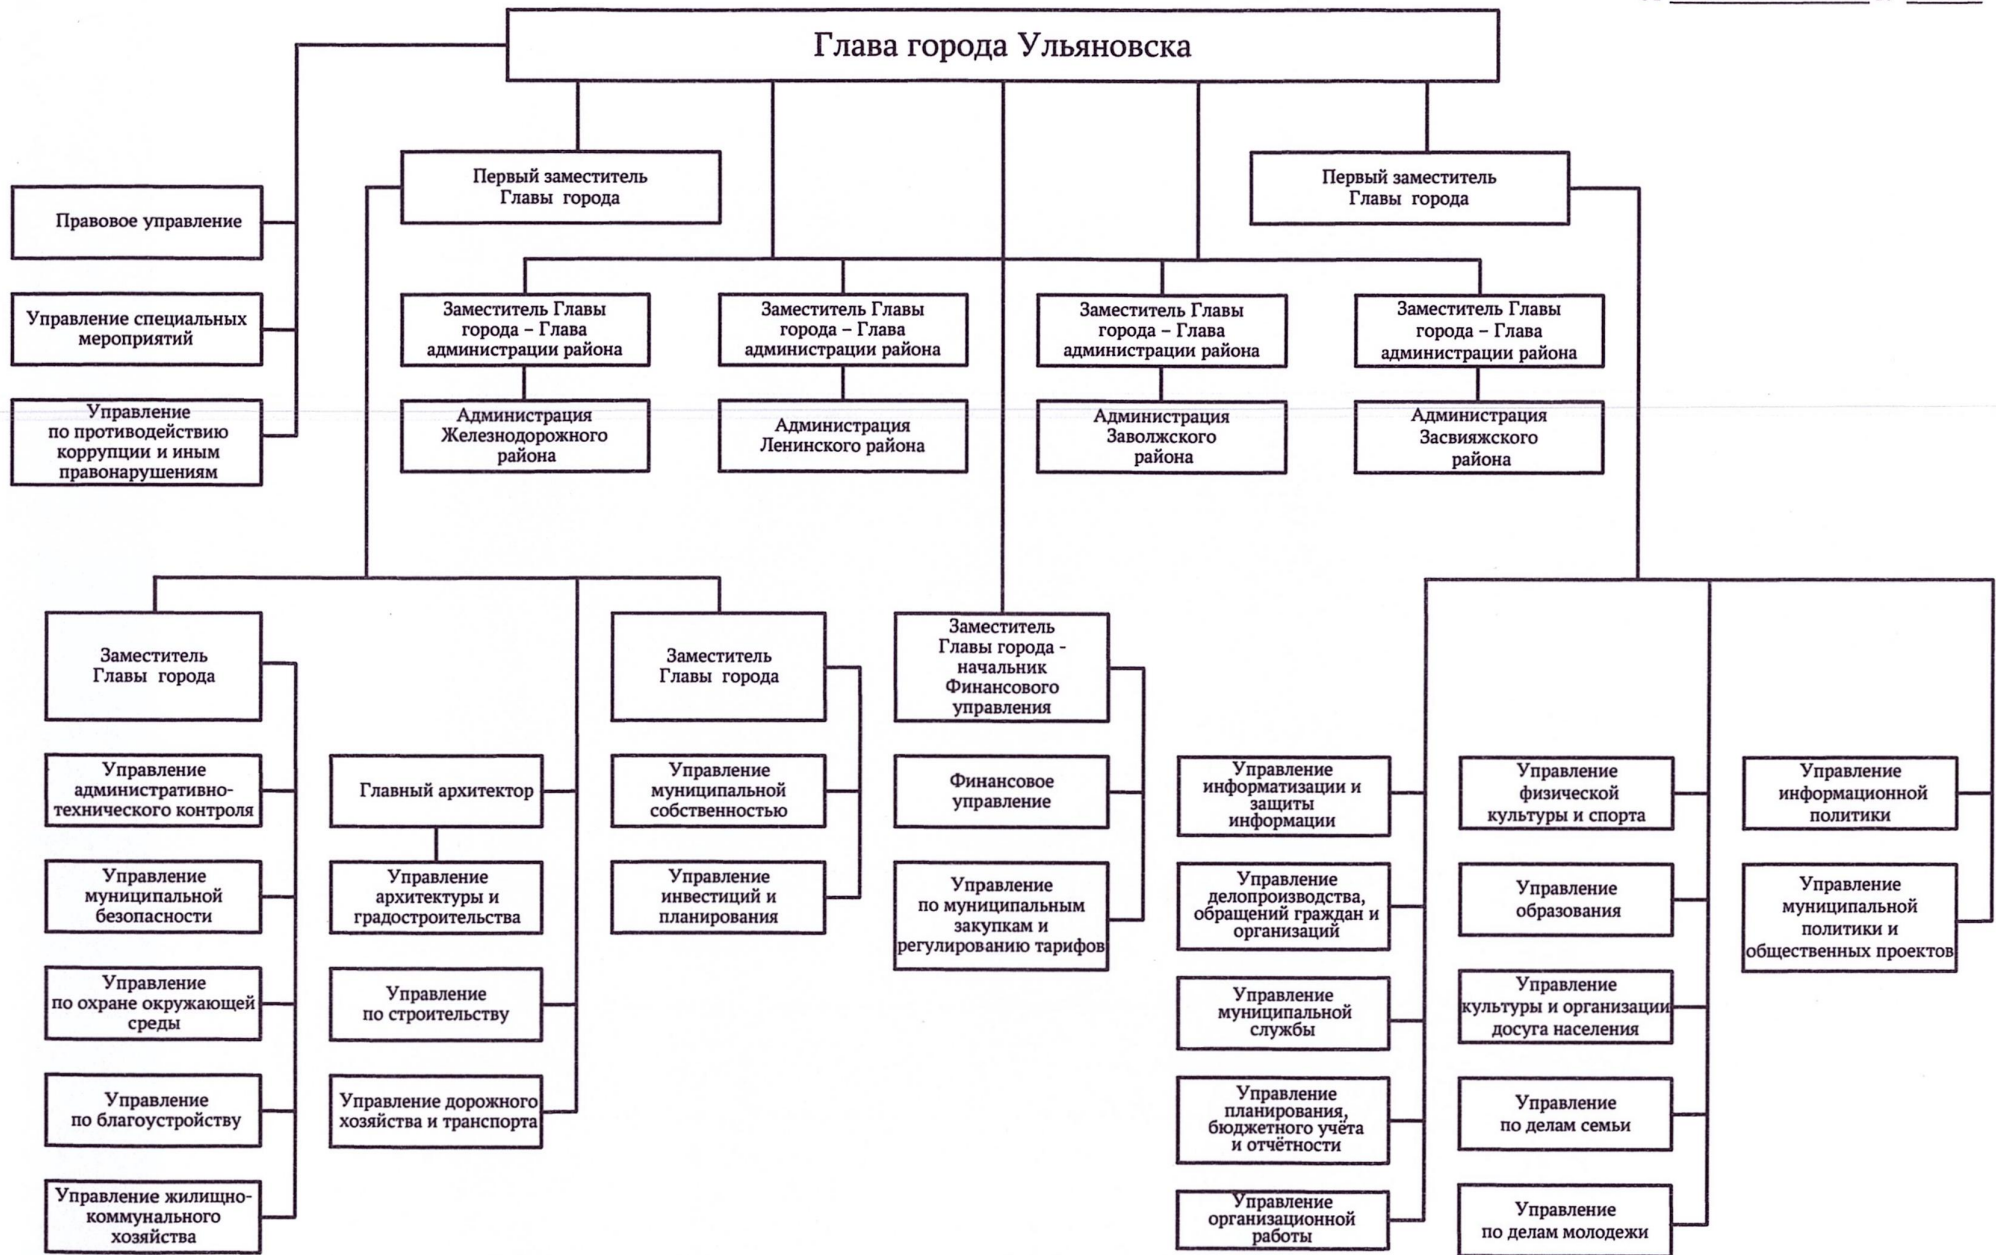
Глава города Ульяновска

Правовое управление

Управление специальных мероприятий

Управление по противодействию коррупции и иным правонарушениям

Первый заместитель Главы города

Первый заместитель Главы города

Заместитель Главы города – Глава администрации района

Администрация Железнодорожного района

Заместитель Главы города – Глава администрации района

Администрация Ленинского района

Заместитель Главы города – Глава администрации района

Администрация Заволжского района

Заместитель Главы города – Глава администрации района

Администрация Засвияжского района

Заместитель Главы города

Управление административно-технического контроля

Управление муниципальной безопасности

Управление по охране окружающей среды

Управление по благоустройству

Управление жилищно-коммунального хозяйства

Главный архитектор

Управление архитектуры и градостроительства

Управление по строительству

Управление дорожного хозяйства и транспорта

Заместитель Главы города

Управление муниципальной собственностью

Управление инвестиций и планирования

Заместитель Главы города - начальник Финансового управления

Финансовое управление

Управление по муниципальным закупкам и регулированию тарифов

Управление информатизации и защиты информации

Управление делопроизводства, обращений граждан и организаций

Управление муниципальной службы

Управление планирования, бюджетного учёта и отчётности

Управление организационной работы

Управление физической культуры и спорта

Управление образования

Управление культуры и организации досуга населения

Управление по делам семьи

Управление по делам молодежи

Управление информационной политики

Управление муниципальной политики и общественных проектов